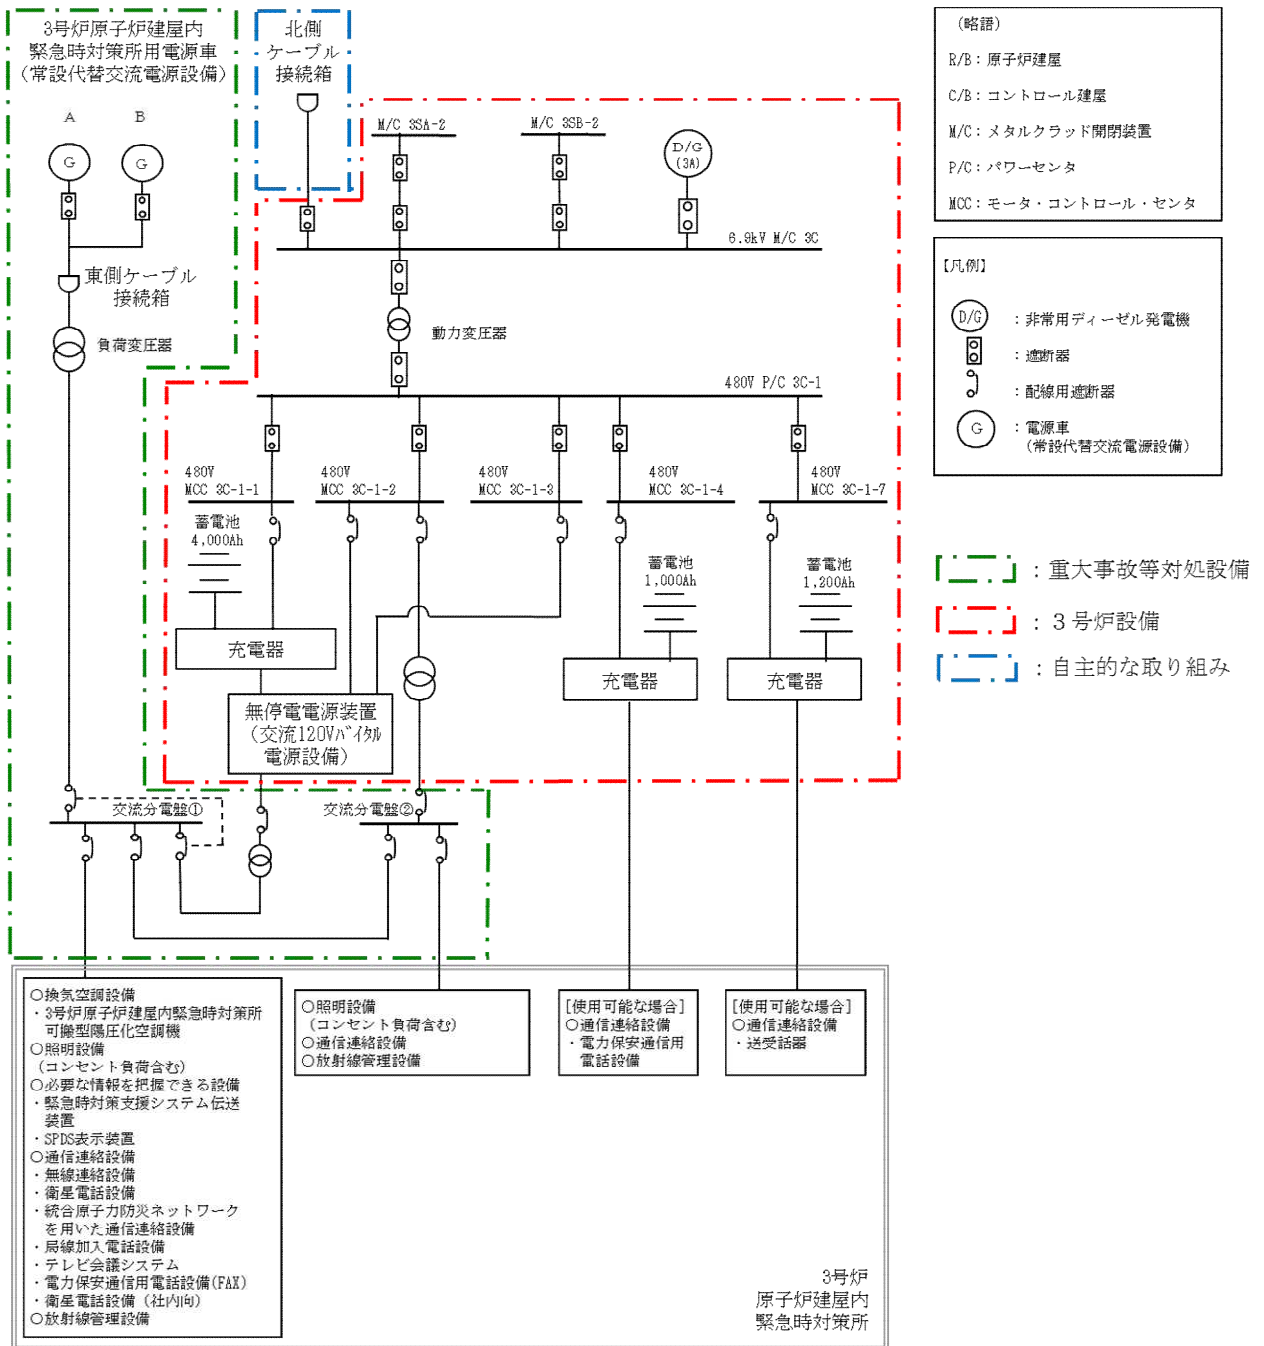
3号炉原子炉建屋内
緊急時対策所用電源車
(常設代替交流電源設備)

A
B
G
G

北側
ケーブル
接続箱

M/C 3SA-2
M/C 3SB-2
D/G
(3A)
6.9kV M/C 3C

東側ケーブル
接続箱

負荷変圧器

動力変圧器

480V P/C 3C-1

480V
MCC 3C-1-1
480V
MCC 3C-1-2
480V
MCC 3C-1-3
480V
MCC 3C-1-4
480V
MCC 3C-1-7

蓄電池
4,000Ah

蓄電池
1,000Ah

蓄電池
1,200Ah

充電器

無停電電源装置
(交流120Vバイタル
電源設備)

充電器

充電器

交流分電盤①

交流分電盤②

(略語)
R/B：原子炉建屋
C/B：コントロール建屋
M/C：メタルクラッド開閉装置
P/C：パワーセンタ
MCC：モータ・コントロール・センタ

【凡例】
D/G ：非常用ディーゼル発電機
：遮断器
：配線用遮断器
G ：電源車
(常設代替交流電源設備)

：重大事故等対処設備
：3号炉設備
：自主的な取り組み

○換気空調設備
・3号炉原子炉建屋内緊急時対策所可搬型陽圧化空調機
○照明設備
(コンセント負荷含む)
○必要な情報を把握できる設備
・緊急時対策支援システム伝送装置
・SPDS表示装置
○通信連絡設備
・無線連絡設備
・衛星電話設備
・統合原子力防災ネットワークを用いた通信連絡設備
・局線加入電話設備
・テレビ会議システム
・電力保安通信用電話設備(FAX)
・衛星電話設備(社内向)
○放射線管理設備

○照明設備
(コンセント負荷含む)
○通信連絡設備
○放射線管理設備

[使用可能な場合]
○通信連絡設備
・電力保安通信用電話設備

[使用可能な場合]
○通信連絡設備
・送受話器

3号炉
原子炉建屋内
緊急時対策所